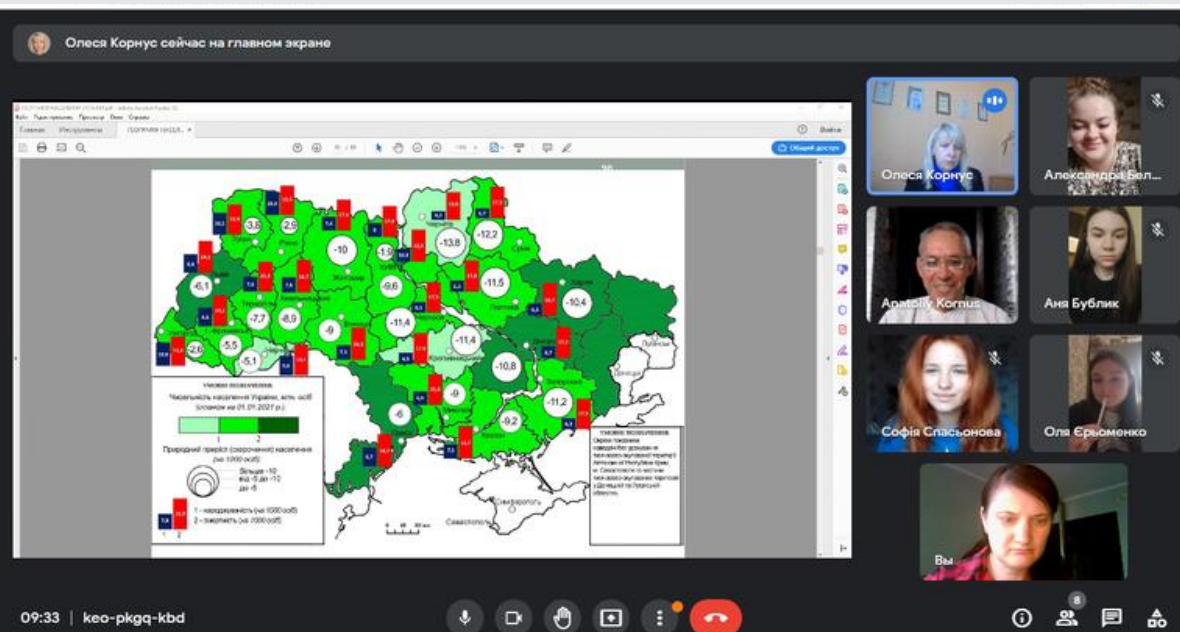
Олеся Корнус сейчас на главном экране

Главная Инструменты

Общий доступ

Войти

-3,8 -2,9 -10 -1,9 -13,8 -12,2 -6,1 -9,6 -11,5 -10,4 -7,7 -8,9 -9 -11,4 -2,6 -5,5 -5,1 -11,4 -10,8 -9 -6 -11,2 -9,2

Кропивницький

Донецьк

Сімферополь

Севастополь

Умовні позначення

Чисельність населення України, млн. осіб (станом на 01.01.2021 р.)

1 2

Природний приріст (скорочення) населення (на 1000 осіб)

більше -10
від -5 до -10
до -5

1 – народжуваність (на 1000 осіб)
2 – смертність (на 1000 осіб)

1 2

Умовні позначення

Олеся Корнус

Александра Бел...

Anatoliy Kornus

Аня Бублик

Софія Спасьонова

Оля Єрьоменко

Вы

09:33 | keo-pkgq-kbd

8